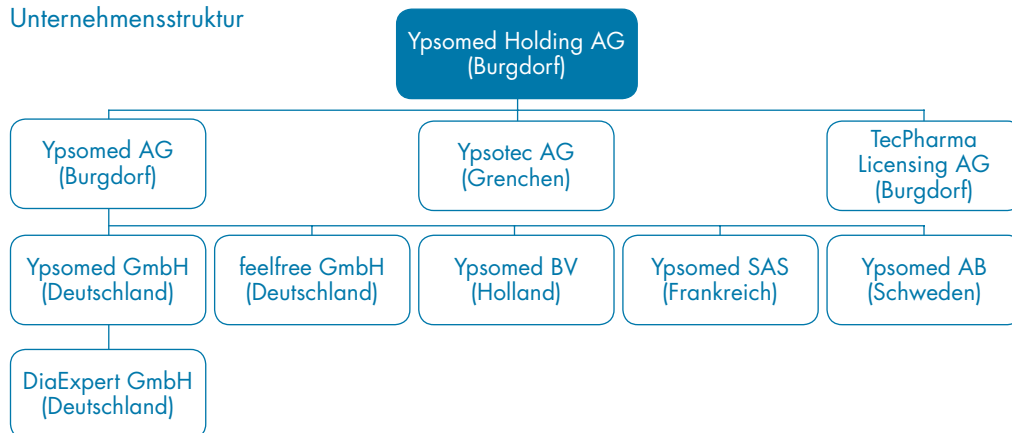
Unternehmensstruktur

Ypsomed Holding AG (Burgdorf)

Ypsomed AG (Burgdorf)

Ypsotec AG (Grenchen)

TecPharma Licensing AG (Burgdorf)

Ypsomed GmbH (Deutschland)

feelfree GmbH (Deutschland)

Ypsomed BV (Holland)

Ypsomed SAS (Frankreich)

Ypsomed AB (Schweden)

DiaExpert GmbH (Deutschland)